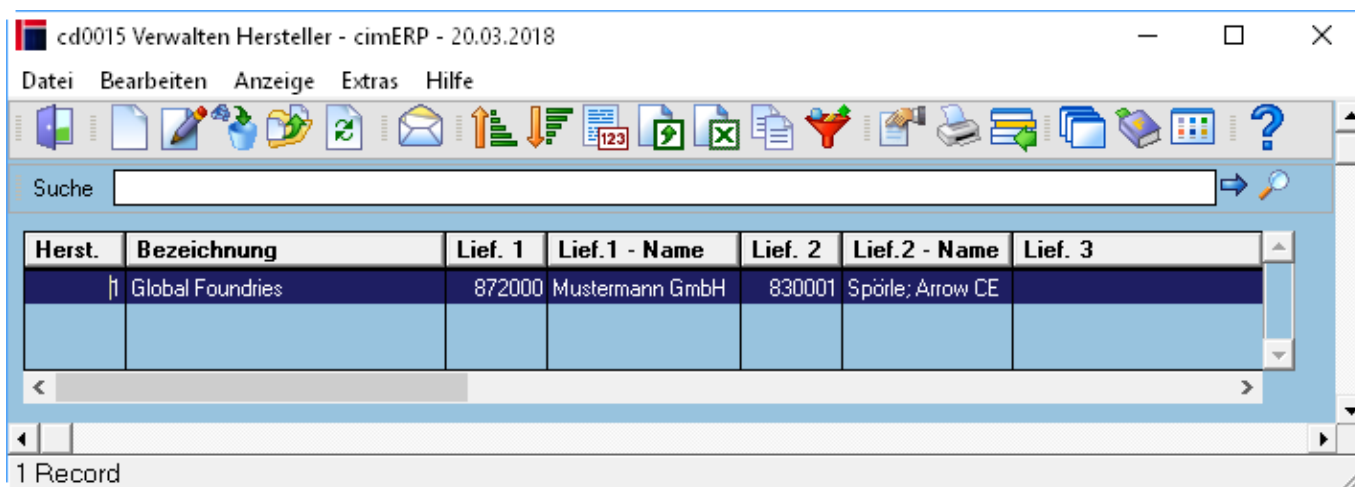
cd0015 Verwalten Hersteller - cimERP - 20.03.2018

Datei Bearbeiten Anzeige Extras Hilfe

Suche

| Herst. | Bezeichnung | Lief. 1 | Lief.1 - Name | Lief. 2 | Lief.2 - Name | Lief. 3 |
|---|---|---|---|---|---|---|
| 1 | Global Foundries | 872000 | Mustermann GmbH | 830001 | Spörle; Arrow CE | |

1 Record